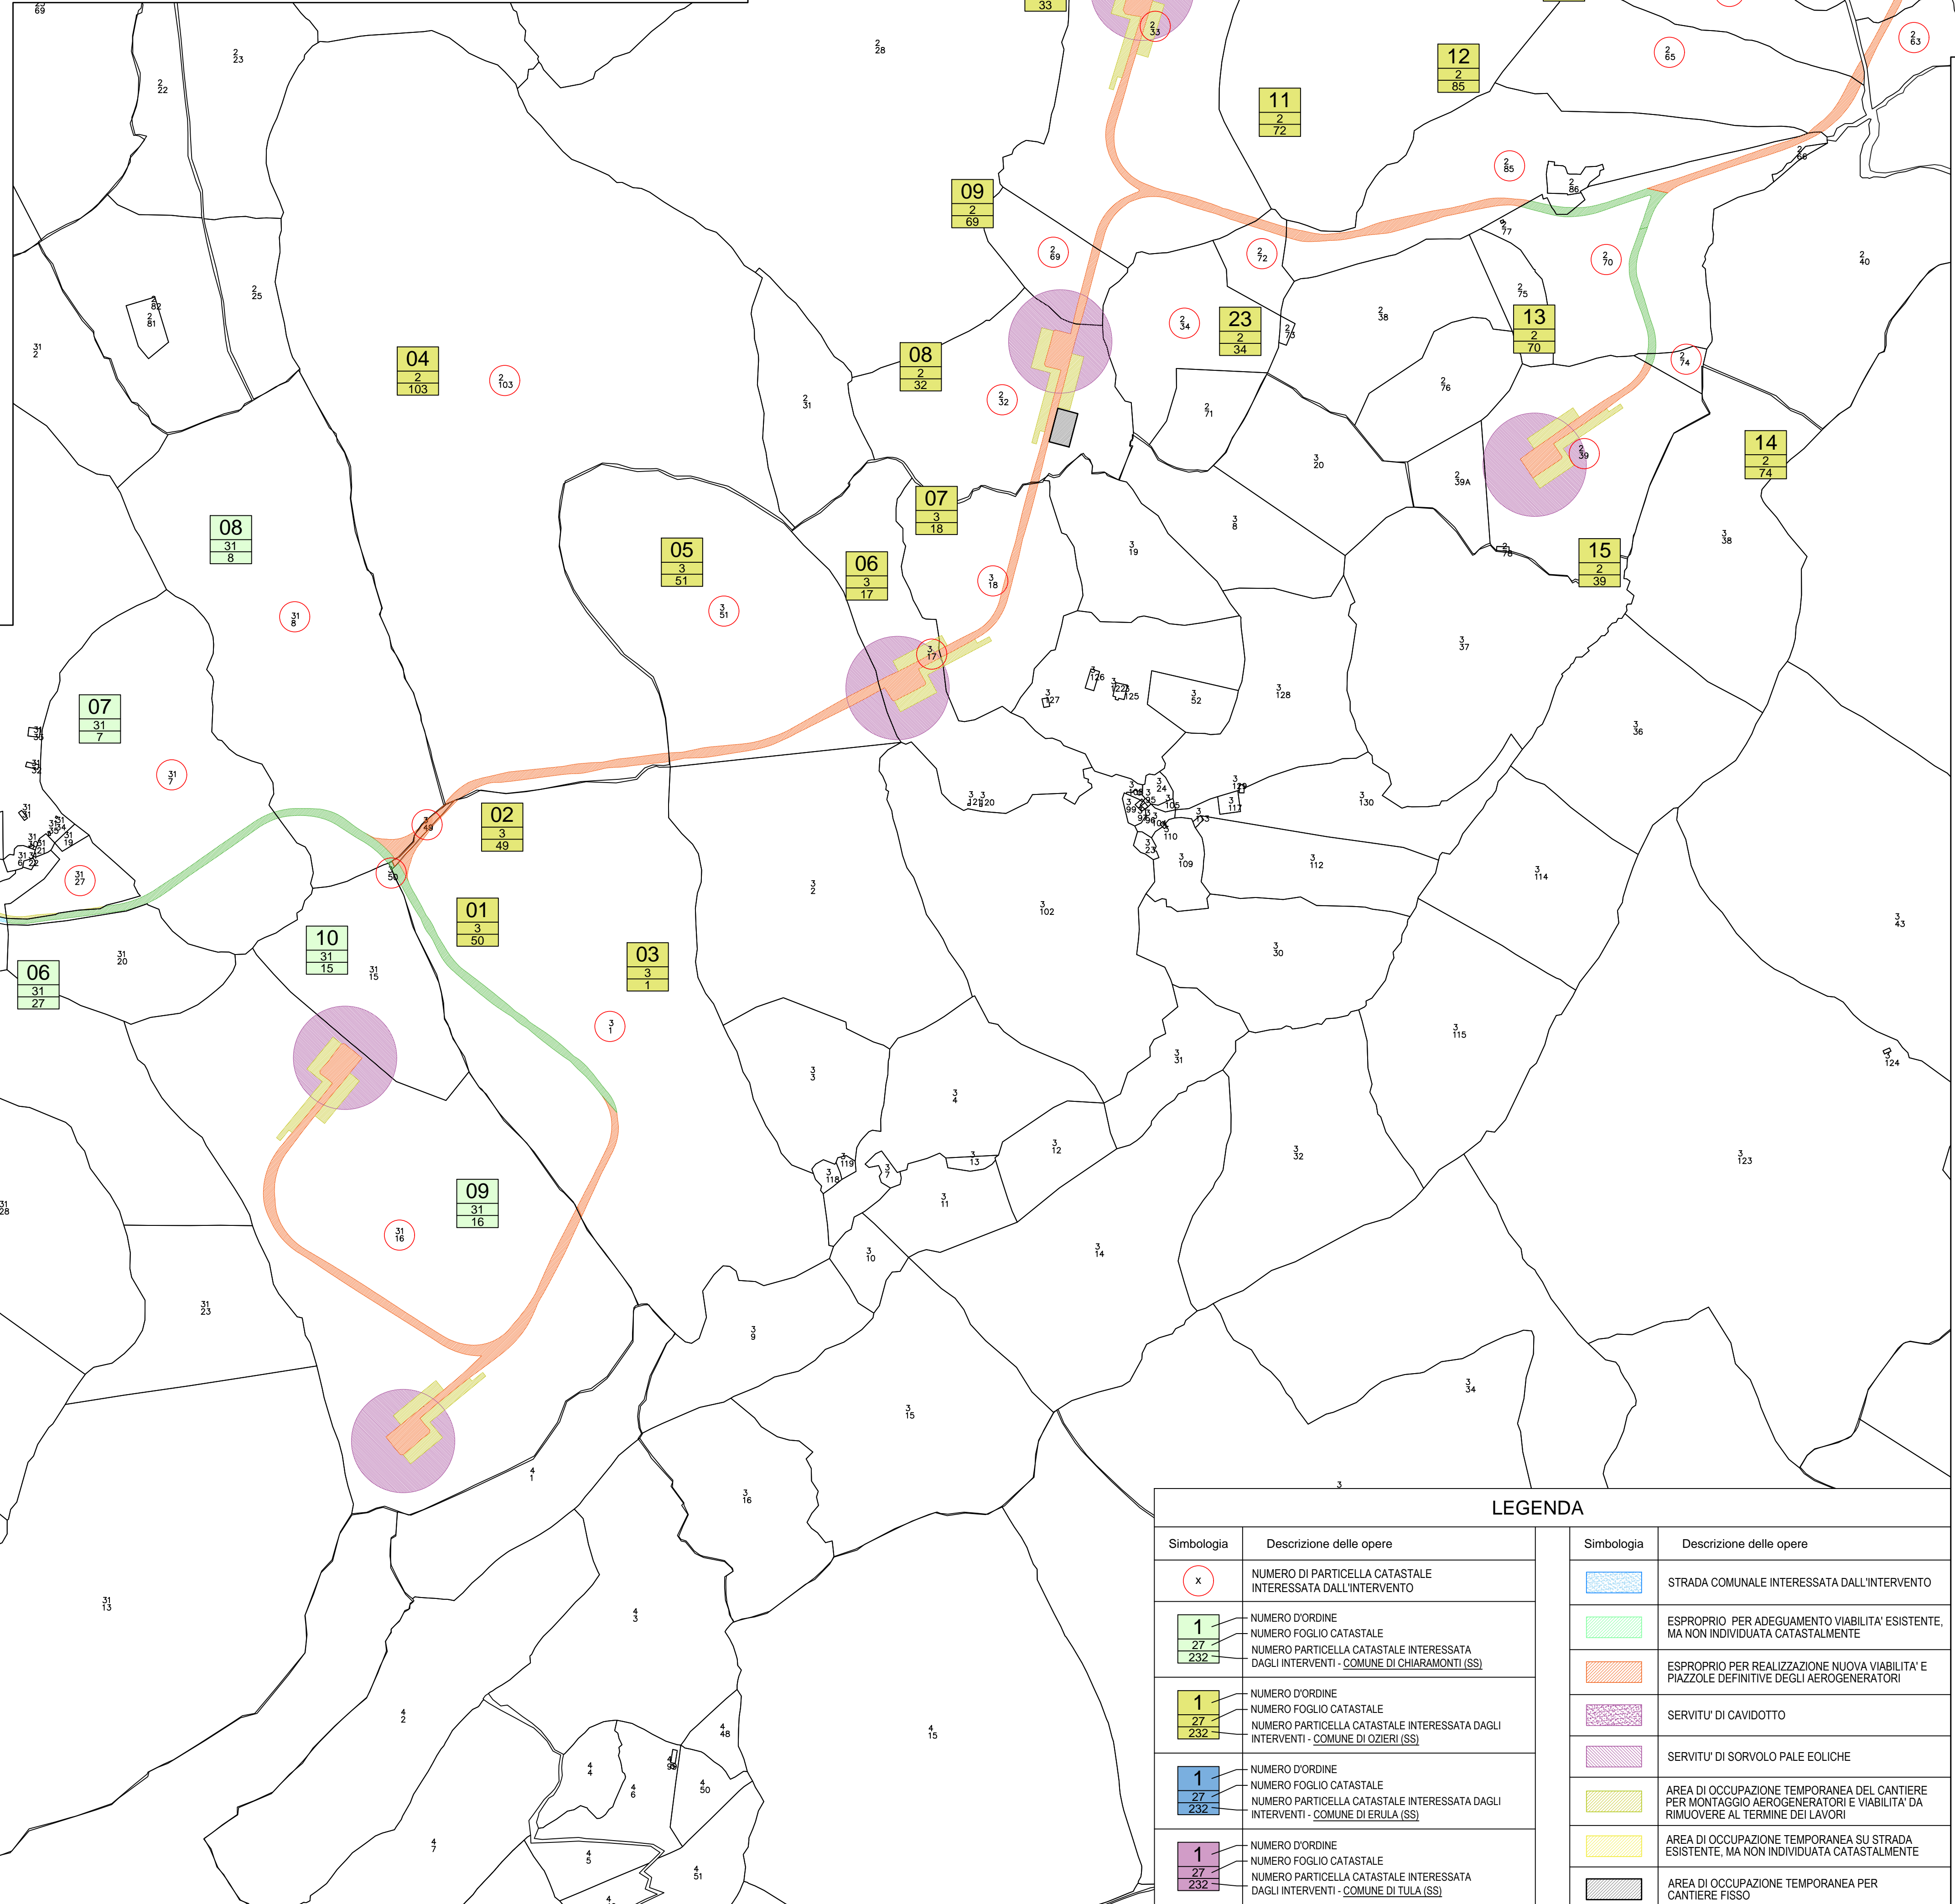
33

12
2
85

11
2
72

09
2
69

04
2
103

08
2
32

23
2
34

13
2
70

14
2
74

07
3
18

08
31
8

05
3
51

06
3
17

15
2
39

07
31
7

02
3
49

01
3
50

10
31
15

03
3
1

06
31
27

09
31
16

LEGENDA

| Simbologia | Descrizione delle opere |
|---|---|
| x | NUMERO DI PARTICELLA CATASTALE INTERESSATA DALL'INTERVENTO |
| 1 27 232 | NUMERO D'ORDINE NUMERO FOGLIO CATASTALE NUMERO PARTICELLA CATASTALE INTERESSATA DAGLI INTERVENTI - COMUNE DI CHIARAMONTI (SS) |
| 1 27 232 | NUMERO D'ORDINE NUMERO FOGLIO CATASTALE NUMERO PARTICELLA CATASTALE INTERESSATA DAGLI INTERVENTI - COMUNE DI OZIERI (SS) |
| 1 27 232 | NUMERO D'ORDINE NUMERO FOGLIO CATASTALE NUMERO PARTICELLA CATASTALE INTERESSATA DAGLI INTERVENTI - COMUNE DI ERULA (SS) |
| 1 27 232 | NUMERO D'ORDINE NUMERO FOGLIO CATASTALE NUMERO PARTICELLA CATASTALE INTERESSATA DAGLI INTERVENTI - COMUNE DI TULA (SS) |

| Simbologia | Descrizione delle opere |
|---|---|
| | STRADA COMUNALE INTERESSATA DALL'INTERVENTO |
| | ESPROPRIO PER ADEGUAMENTO VIABILITA' ESISTENTE, MA NON INDIVIDUATA CATASTALMENTE |
| | ESPROPRIO PER REALIZZAZIONE NUOVA VIABILITA' E PIAZZOLE DEFINITIVE DEGLI AEROGENERATORI |
| | SERVITU' DI CAVIDOTTO |
| | SERVITU' DI SORVOLO PALE EOLICHE |
| | AREA DI OCCUPAZIONE TEMPORANEA DEL CANTIERE PER MONTAGGIO AEROGENERATORI E VIABILITA' DA RIMUOVERE AL TERMINE DEI LAVORI |
| | AREA DI OCCUPAZIONE TEMPORANEA SU STRADA ESISTENTE, MA NON INDIVIDUATA CATASTALMENTE |
| | AREA DI OCCUPAZIONE TEMPORANEA PER CANTIERE FISSO |